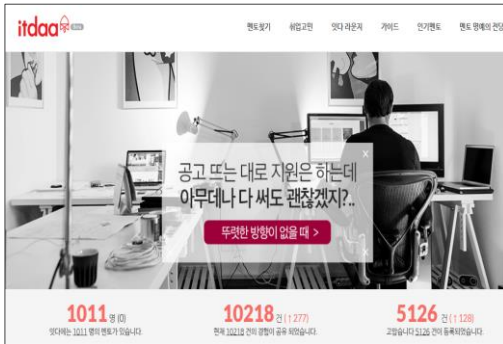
itdaa

멘토찾기 취업고민 잇다 라운지 가이드 인기멘토 멘토 명예의 전당

공고 뜨는 대로 지원은 하는데
아무데나 다 써도 괜찮겠지?..

뚜렷한 방향이 없을 때 >

1011 명 (0)
잇다에는 1011 명의 멘토가 있습니다.

10218 건 (↑277)
현재 10218 건의 경험이 공유 되었습니다.

5126 건 (↑128)
고민글이 5126 건이 등록되었습니다.